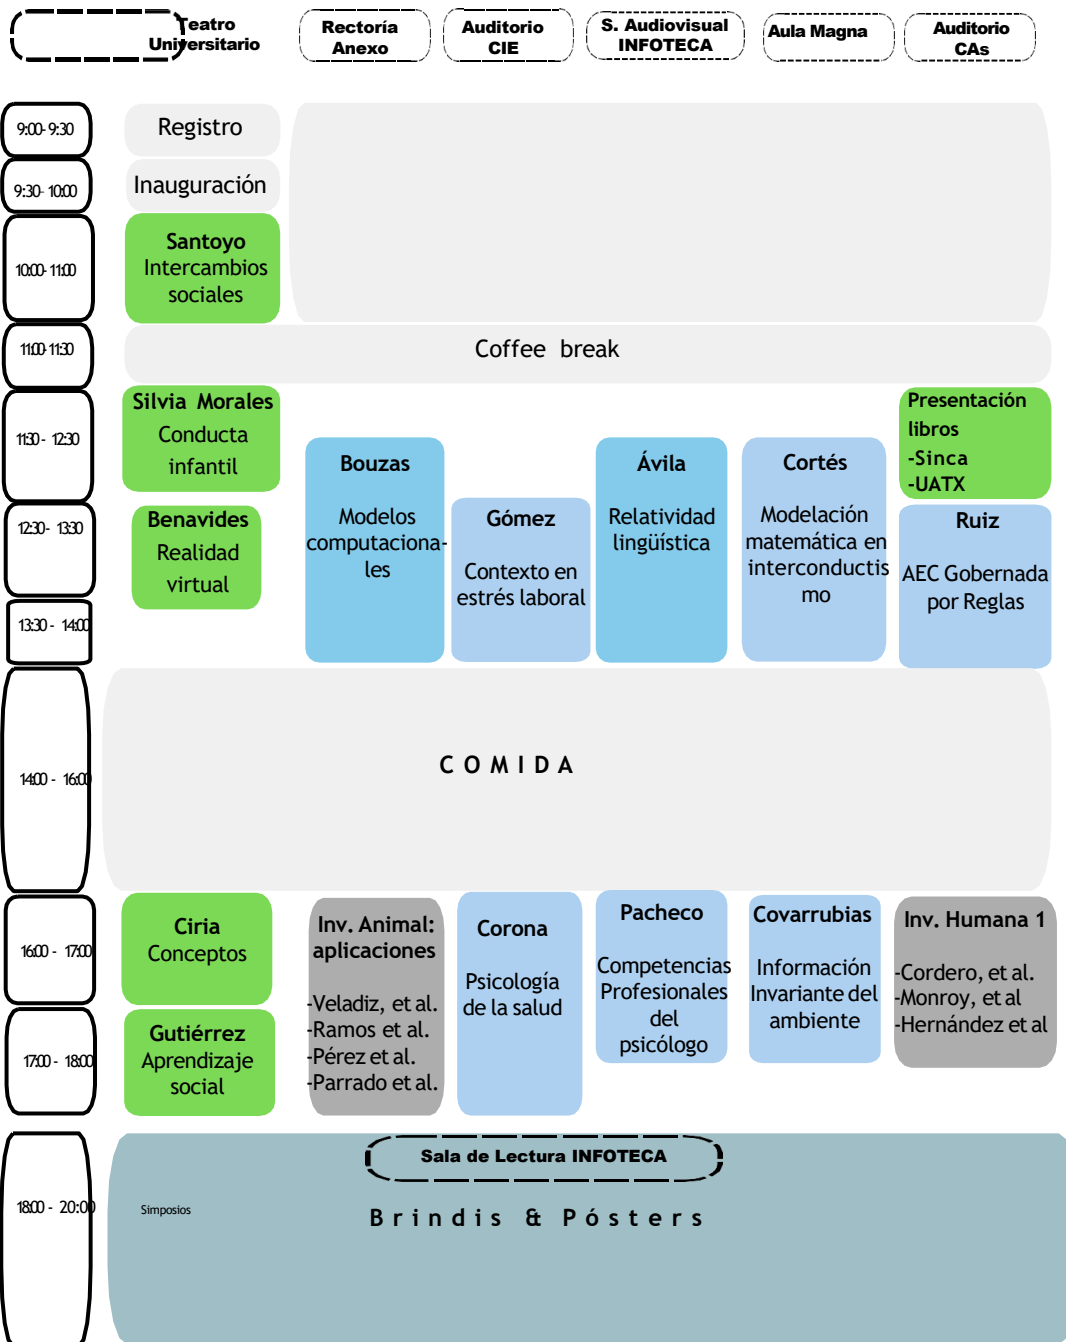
Teatro Universitario

Rectoría Anexo

Auditorio CIE

S. Audiovisual INFOTECA

Aula Magna

Auditorio CAs

9:00- 9:30

Registro

9:30- 10:00

Inauguración

10:00- 11:00

Santoyo Intercambios sociales

11:00- 11:30

Coffee break

11:30 - 12:30

Silvia Morales Conducta infantil

Presentación libros -Sinca -UATX

Bouzas Modelos computacionales

Gómez Contexto en estrés laboral

Ávila Relatividad lingüística

Cortés Modelación matemática en interconductismo

Ruiz AEC Gobernada por Reglas

12:30 - 13:30

Benavides Realidad virtual

13:30 - 14:00

14:00 - 16:00

C O M I D A

16:00 - 17:00

Ciria Conceptos

Inv. Animal: aplicaciones -Veladiz, et al. -Ramos et al. -Pérez et al. -Parrado et al.

Corona Psicología de la salud

Pacheco Competencias Profesionales del psicólogo

Covarrubias Información Invariante del ambiente

Inv. Humana 1 -Cordero, et al. -Monroy, et al -Hernández et al

17:00 - 18:00

Gutiérrez Aprendizaje social

18:00 - 20:00

Simposios

Sala de Lectura INFOTECA

B r i n d i s & P ó s t e r s